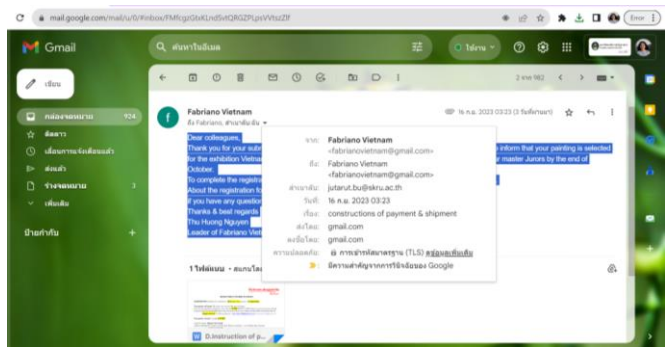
mail.google.com/mail/u/0/#inbox/FMfcgzGtxKLndSvtQRGZPLpsVVfszZlf

Error

Gmail

ค้นหาในอีเมล

ใช้งาน

เขียน

กล่องจดหมาย 924

ติดดาว

เลื่อนการแจ้งเตือนแล้ว

ส่งแล้ว

ร่างจดหมาย 3

เพิ่มเติม

ป้ายกำกับ +

2 จาก 982

Fabriano Vietnam

ถึง Fabriano, ฉันจาก ▾

16 ก.พ. 2023 03:23 (3 วันที่ผ่านมา)

Dear colleagues,

Thank you for your subm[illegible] inform that your painting is selected for the exhibition Vietna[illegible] ur master Jurors by the end of October.

To complete the registra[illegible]

About the registration fo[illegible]

If you have any question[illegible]

Thanks & best regards

Thu Huong Nguyen

Leader of Fabriano Vietn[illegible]

จาก: Fabriano Vietnam <fabrianovietnam@gmail.com>

ถึง: Fabriano Vietnam <fabrianovietnam@gmail.com>

สำเนาลับ: jutarut.bu@skru.ac.th

วันที่: 16 ก.พ. 2023 03:23

เรื่อง: constructions of payment & shipment

ส่งโดย: gmail.com

ลงชื่อโดย: gmail.com

ความปลอดภัย: การเข้ารหัสมาตรฐาน (TLS) ดูข้อมูลเพิ่มเติม

มีความสำคัญจากการใช้เวทมนตร์ของ Google

1 ไฟล์แนบ • สแกนโดย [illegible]

D.Instruction of p...